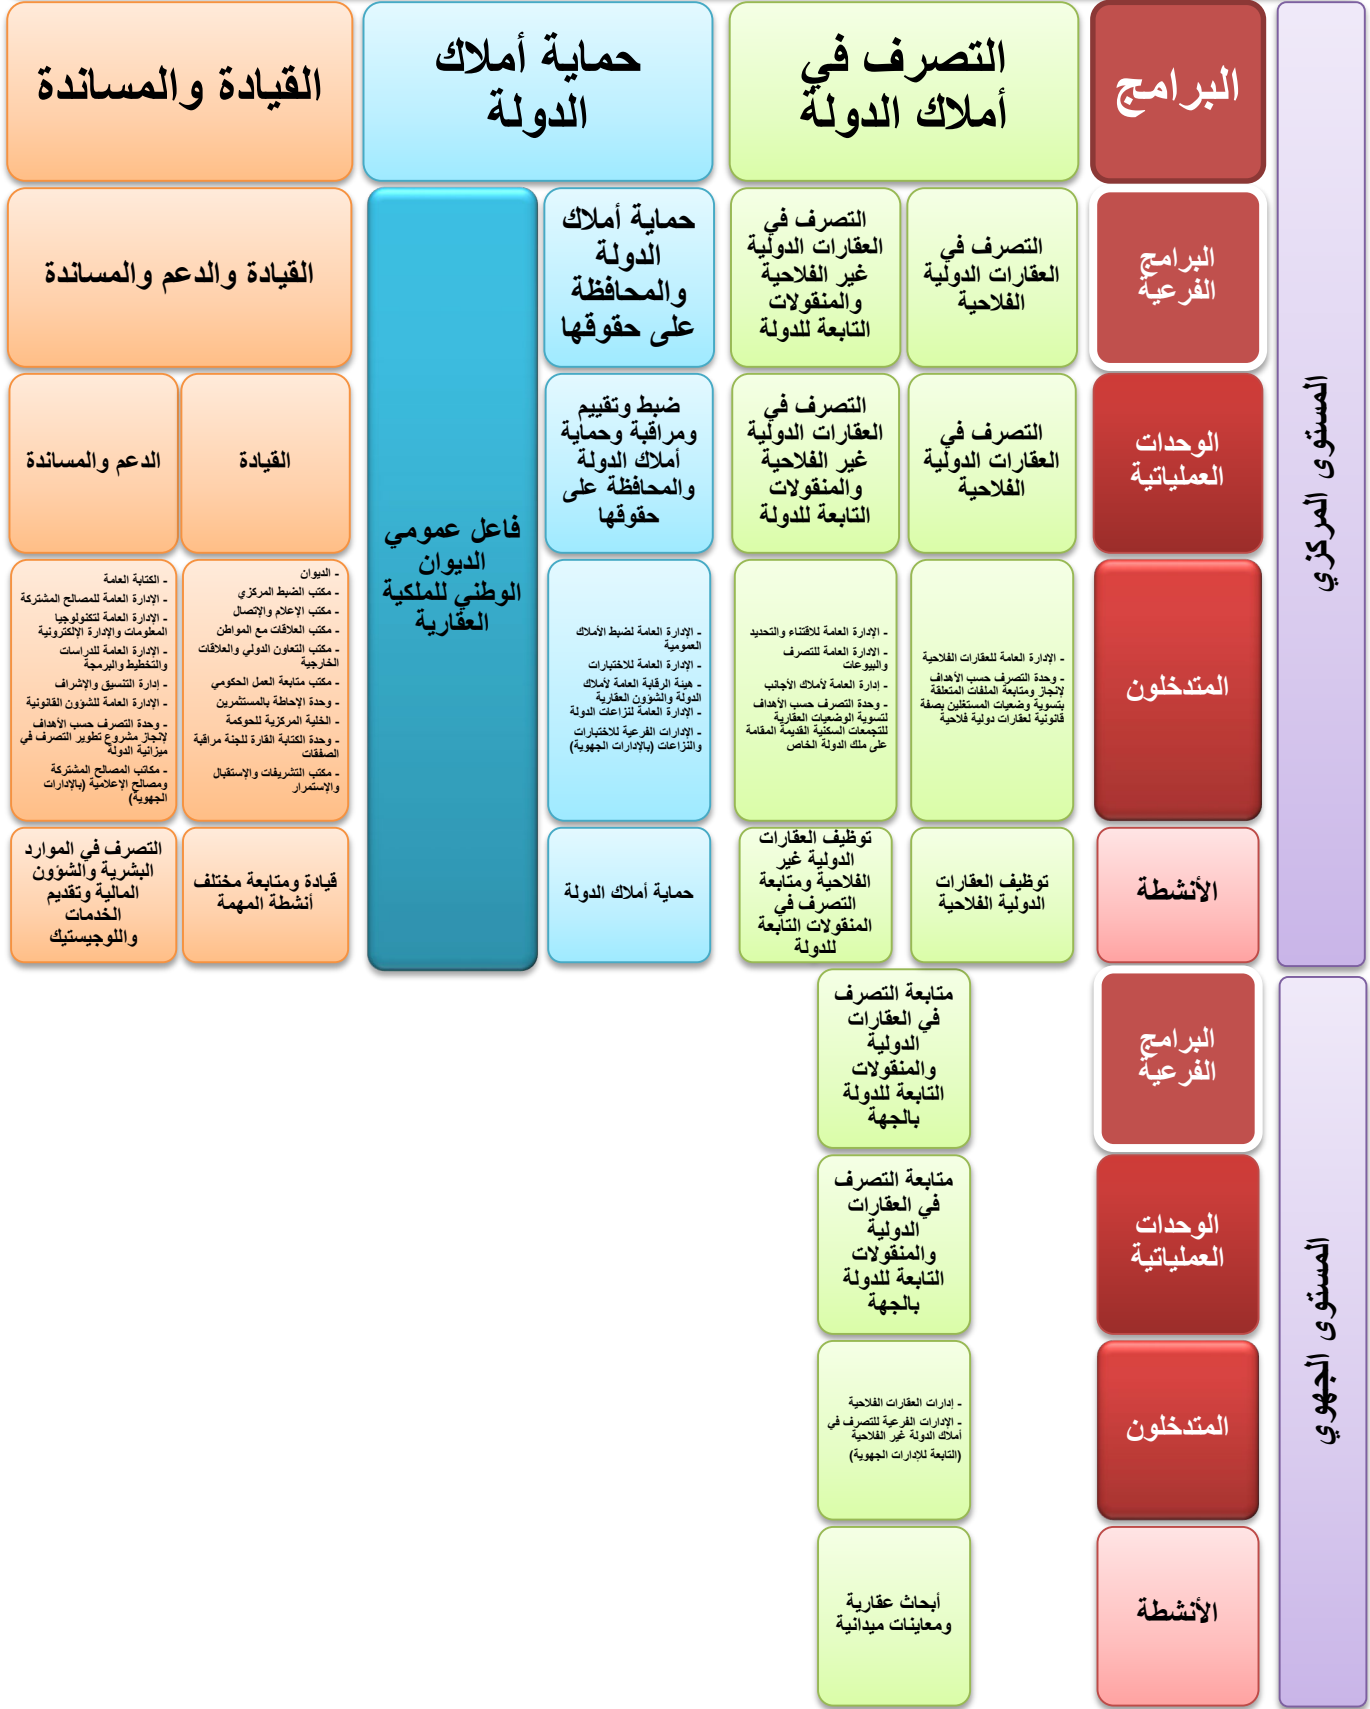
المستوى المركزي

البرامج

التصرف في أملاك الدولة

حماية أملاك الدولة

القيادة والمساندة

البرامج الفرعية

التصرف في العقارات الدولية الفلاحية

التصرف في العقارات الدولية غير الفلاحية والمنقولات التابعة للدولة

حماية أملاك الدولة والمحافظة على حقوقها

القيادة والدعم والمساندة

الوحدات العملياتية

التصرف في العقارات الدولية الفلاحية

التصرف في العقارات الدولية غير الفلاحية والمنقولات التابعة للدولة

ضبط وتقييم ومراقبة وحماية أملاك الدولة والمحافظة على حقوقها

فاعل عمومي الديوان الوطني للملكية العقارية

القيادة

الدعم والمساندة

المتدخلون

- الإدارة العامة للعقارات الفلاحية
- وحدة التصرف حسب الأهداف لإنجاز ومتابعة الملفات المتعلقة بتسوية وضعيات المستغلين بصفة قانونية لعقارات دولية فلاحية

- الإدارة العامة للاقتناء والتحديد
- الإدارة العامة للتصرف والبيوعات
- إدارة العامة لأملاك الأجانب
- وحدة التصرف حسب الأهداف لتسوية الوضعيات العقارية للتجمعات السكنية القديمة المقامة على ملك الدولة الخاص

- الإدارة العامة لضبط الأملاك العمومية
- الإدارة العامة للاختبارات
- هيئة الرقابة العامة لأملاك الدولة والشؤون العقارية
- الإدارة العامة لنزاعات الدولة
- الإدارات الفرعية للاختبارات والنزاعات (بالإدارات الجهوية)

- الديوان
- مكتب الضبط المركزي
- مكتب الإعلام والإتصال
- مكتب العلاقات مع المواطن
- مكتب التعاون الدولي والعلاقات الخارجية
- مكتب متابعة العمل الحكومي
- وحدة الإحاطة بالمستثمرين
- الخلية المركزية للحوكمة
- وحدة الكتابة القارة للجنة مراقبة الصفقات
- مكتب التشريفات والإستقبال والإستمرار

- الكتابة العامة
- الإدارة العامة للمصالح المشتركة
- الإدارة العامة لتكنولوجيا المعلومات والإدارة الإلكترونية
- الإدارة العامة للدراسات والتخطيط والبرمجة
- إدارة التنسيق والإشراف
- الإدارة العامة للشؤون القانونية
- وحدة التصرف حسب الأهداف لإنجاز مشروع تطوير التصرف في ميزانية الدولة
- مكاتب المصالح المشتركة ومصالح الإعلامية (بالإدارات الجهوية)

الأنشطة

توظيف العقارات الدولية الفلاحية

توظيف العقارات الدولية غير الفلاحية ومتابعة التصرف في المنقولات التابعة للدولة

حماية أملاك الدولة

قيادة ومتابعة مختلف أنشطة المهمة

التصرف في الموارد البشرية والشؤون المالية وتقديم الخدمات واللوجيستيك

المستوى الجهوي

البرامج الفرعية

متابعة التصرف في العقارات الدولية والمنقولات التابعة للدولة بالجهة

الوحدات العملياتية

متابعة التصرف في العقارات الدولية والمنقولات التابعة للدولة بالجهة

المتدخلون

- إدارات العقارات الفلاحية
- الإدارات الفرعية للتصرف في أملاك الدولة غير الفلاحية (التابعة للإدارات الجهوية)

الأنشطة

أبحاث عقارية ومعاينات ميدانية